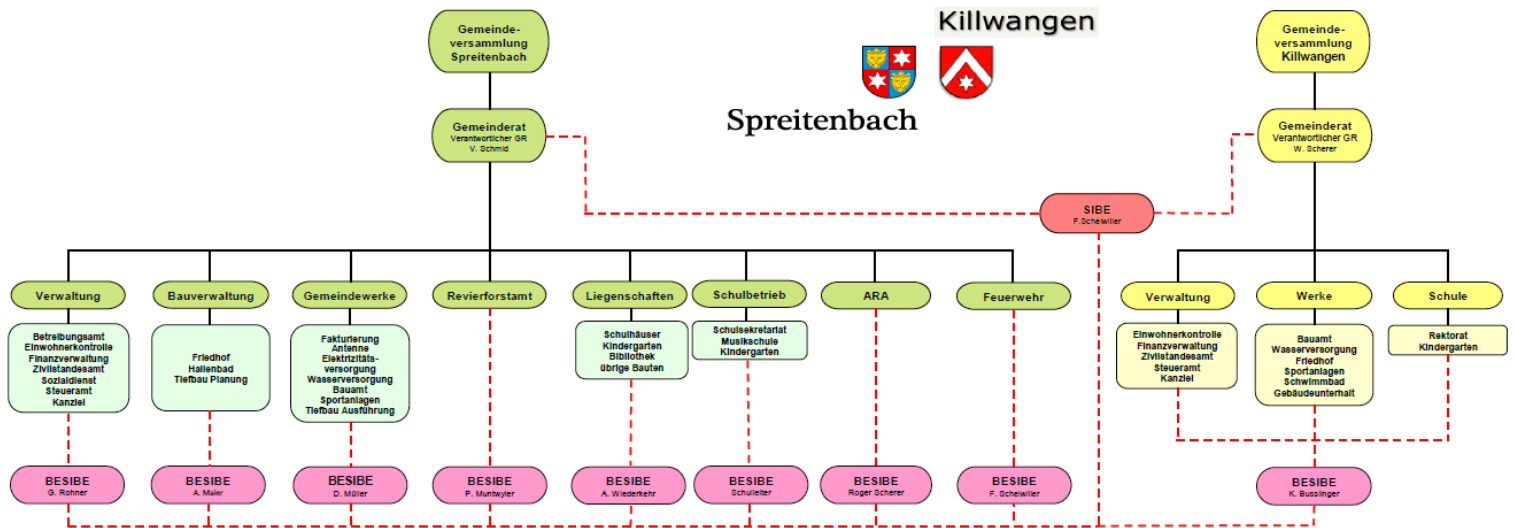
Gemeindeversammlung Spreitenbach

Killwangen

Spreitenbach

Gemeindeversammlung Killwangen

Gemeinderat
Verantwortlicher GR
V. Schmid

Gemeinderat
Verantwortlicher GR
W. Scherer

SIBE
F. Scheiwiler

Verwaltung
Betreibungsamt
Einwohnerkontrolle
Finanzverwaltung
Zivilstandesamt
Sozialdienst
Steueramt
Kanzlei

Bauverwaltung
Friedhof
Hallenbad
Tiefbau Planung

Gemeindewerke
Fakturierung
Antenne
Elektrizitätsversorgung
Wasserversorgung
Bauamt
Sportanlagen
Tiefbau Ausführung

Revierforstamt

Liegenschaften
Schulhäuser
Kindergarten
Bibliothek
übrige Bauten

Schulbetrieb
Schulsekretariat
Musikschule
Kindergarten

ARA

Feuerwehr

Verwaltung
Einwohnerkontrolle
Finanzverwaltung
Zivilstandesamt
Steueramt
Kanzlei

Werke
Bauamt
Wasserversorgung
Friedhof
Sportanlagen
Schwimmbad
Gebäudeunterhalt

Schule
Rektorat
Kindergarten

BESIBE
G. Rohner

BESIBE
A. Maier

BESIBE
D. Müller

BESIBE
P. Muntwyler

BESIBE
A. Wiederkehr

BESIBE
Schulleiter

BESIBE
Roger Scherer

BESIBE
F. Scheiwiler

BESIBE
K. Bussinger